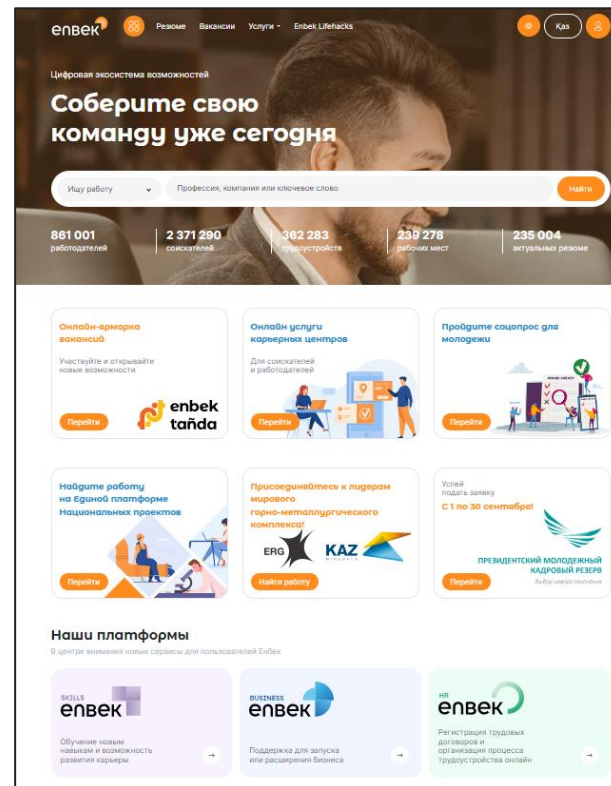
enbek Резюме Вакансии Услуги Enbek Lifehacks Қаз

Цифровая экосистема возможностей

Соберите свою команду уже сегодня

Ищу работу Профессия, компания или ключевое слово Найти

861 001 работодателей
2 371 290 соискателей
362 283 трудоустройств
239 278 рабочих мест
235 004 актуальных резюме

Онлайн-ярмарка вакансий
Участвуйте и открывайте новые возможности
enbek tańda
Перейти

Онлайн услуги карьерных центров
Для соискателей и работодателей
Перейти

Пройдите соцопрос для молодежи
Перейти

Найдите работу на Единой платформе Национальных проектов
Перейти

Присоединяйтесь к лидерам мирового горно-металлургического комплекса!
ERG KAZ
Найти работу

Успей подать заявку
С 1 по 30 сентября!
ПРЕЗИДЕНТСКИЙ МОЛОДЕЖНЫЙ КАДРОВЫЙ РЕЗЕРВ
Выбор нового поколения
Перейти

Наши платформы
В центре внимания новые сервисы для пользователей Enbek

SKILLS enbek
Обучение новым навыкам и возможность развития карьеры

BUSINESS enbek
Поддержка для запуска или расширения бизнеса

HR enbek
Регистрация трудовых договоров и организация процесса трудоустройства онлайн